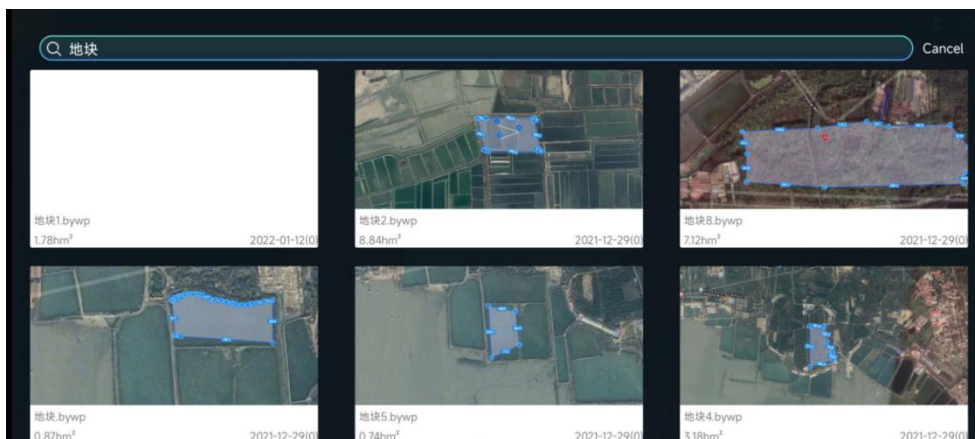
地块

Cancel

地块1.bywp
1.78hm²
2022-01-12(0

地块2.bywp
8.84hm²
2021-12-29(0

地块8.bywp
7.12hm²
2021-12-29(0

地块.bywp
0.87hm²
2021-12-29(0

地块5.bywp
0.74hm²
2021-12-29(0

地块4.bywp
3.18hm²
2021-12-29(0